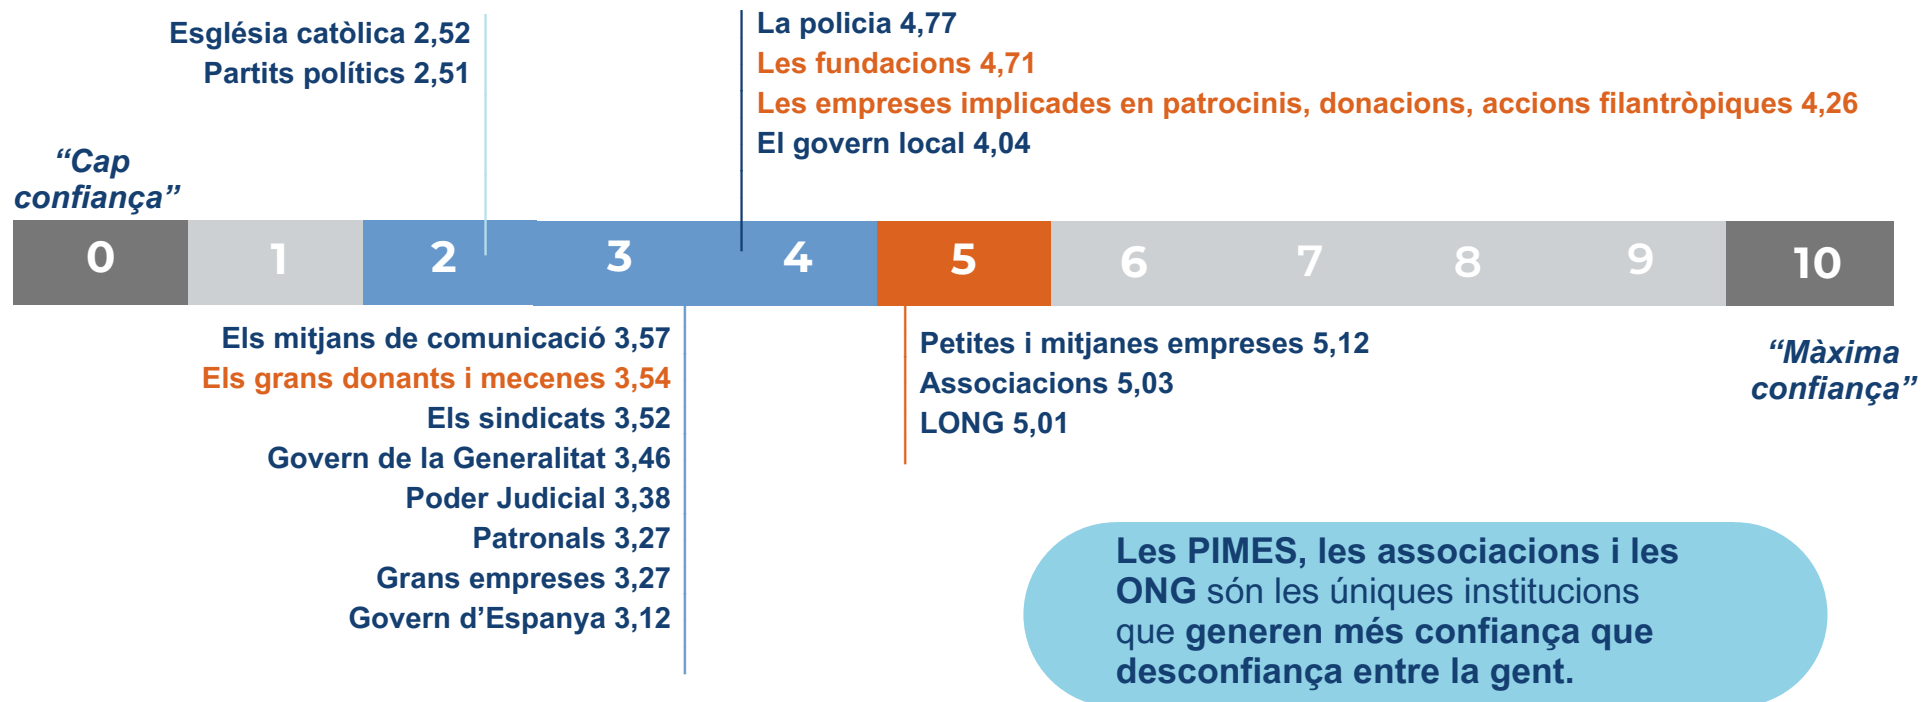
Església catòlica 2,52
Partits polítics 2,51

La policia 4,77
Les fundacions 4,71
Les empreses implicades en patrocinis, donacions, accions filantròpiques 4,26
El govern local 4,04

“Cap confiança”

| 0 | 1 | 2 | 3 | 4 | 5 | 6 | 7 | 8 | 9 | 10 |
|---|---|---|---|---|---|---|---|---|---|---|

Els mitjans de comunicació 3,57
Els grans donants i mecenes 3,54
Els sindicats 3,52
Govern de la Generalitat 3,46
Poder Judicial 3,38
Patronals 3,27
Grans empreses 3,27
Govern d’Espanya 3,12

Petites i mitjanes empreses 5,12
Associacions 5,03
LONG 5,01

“Màxima confiança”

Les PIMES, les associacions i les ONG són les úniques institucions que generen més confiança que desconfiança entre la gent.